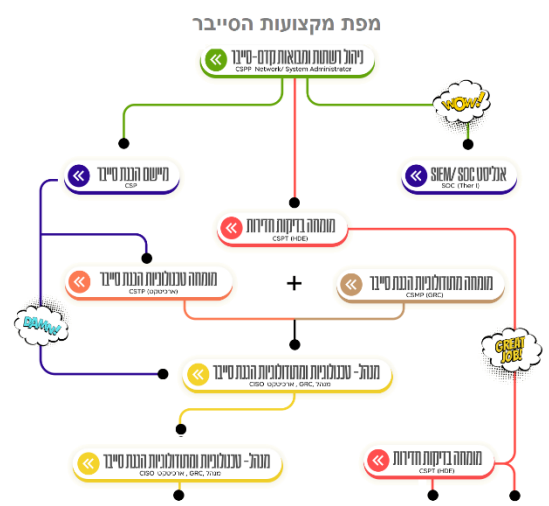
מפת מקצועות הסייבר

ניהול רשתות ותשתיות קדם-סייבר
CSPP Network/ System Administrator

WOW!

מיישם הגנת סייבר
CSP

אנליסט SIEM/ SOC
SOC (Tier I)

מומחה בדיקות חדירות
CSPT (HDE)

מומחה טכנולוגיות הגנת סייבר
CSTP (ארכיטקט)

+

מומחה מתודולוגיות הגנת סייבר
CSMP (GRC)

BAAM!

GREAT JOB!

מנהל- טכנולוגיות ומתודולוגיות הגנת סייבר
CISO מנהל, GRC, ארכיטקט

מנהל- טכנולוגיות ומתודולוגיות הגנת סייבר
CISO מנהל, GRC, ארכיטקט

מומחה בדיקות חדירות
CSPT (HDE)